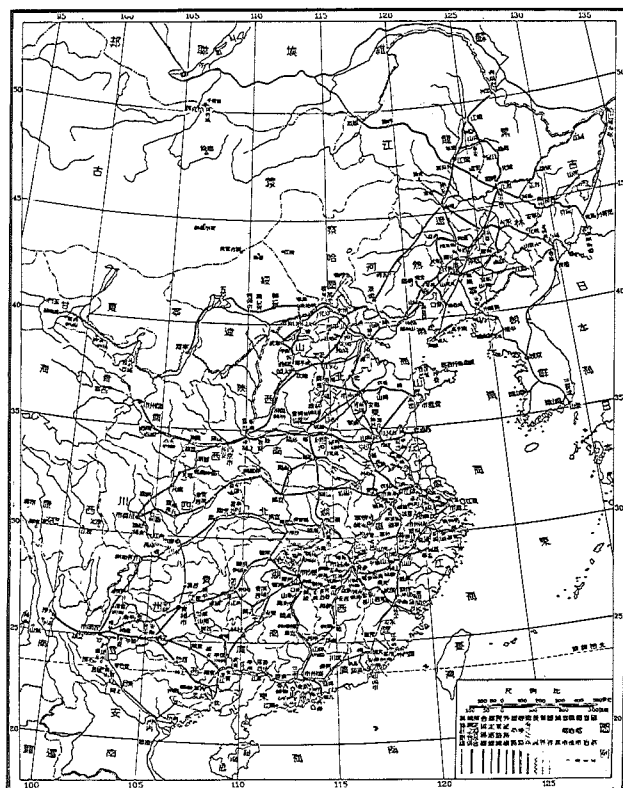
95
100
105
110
115
120
125
130
135
50
45
40
35
30
25
20
100
105
110
115
120
125
古
江
黑
吉
遼
日
河
熱
察
哈
爾
綏
遠
夏
寧
甘
陝
西
山
東
河
南
江
蘇
安
徽
浙
江
四
川
湖
北
湖
南
江
西
福
建
貴
州
廣
西
廣
東
雲
南
臺
灣
安
南
暹
羅
朝
鮮
黃
海
東
海
南
海
尺
例
比
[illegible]